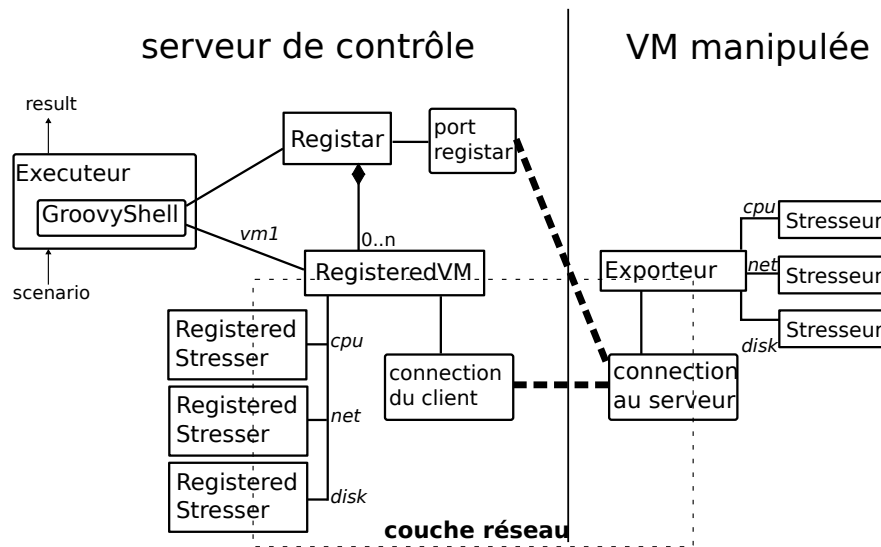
serveur de contrôle

VM manipulée

result

Executeur

GroovyShell

scenario

Registar

port registar

vm1

0..n

RegisteredVM

Registered Stresser

cpu

Registered Stresser

net

Registered Stresser

disk

connection du client

couche réseau

Exporteur

connection au serveur

cpu

Stresseur

net

Stresseur

Stresseur

disk